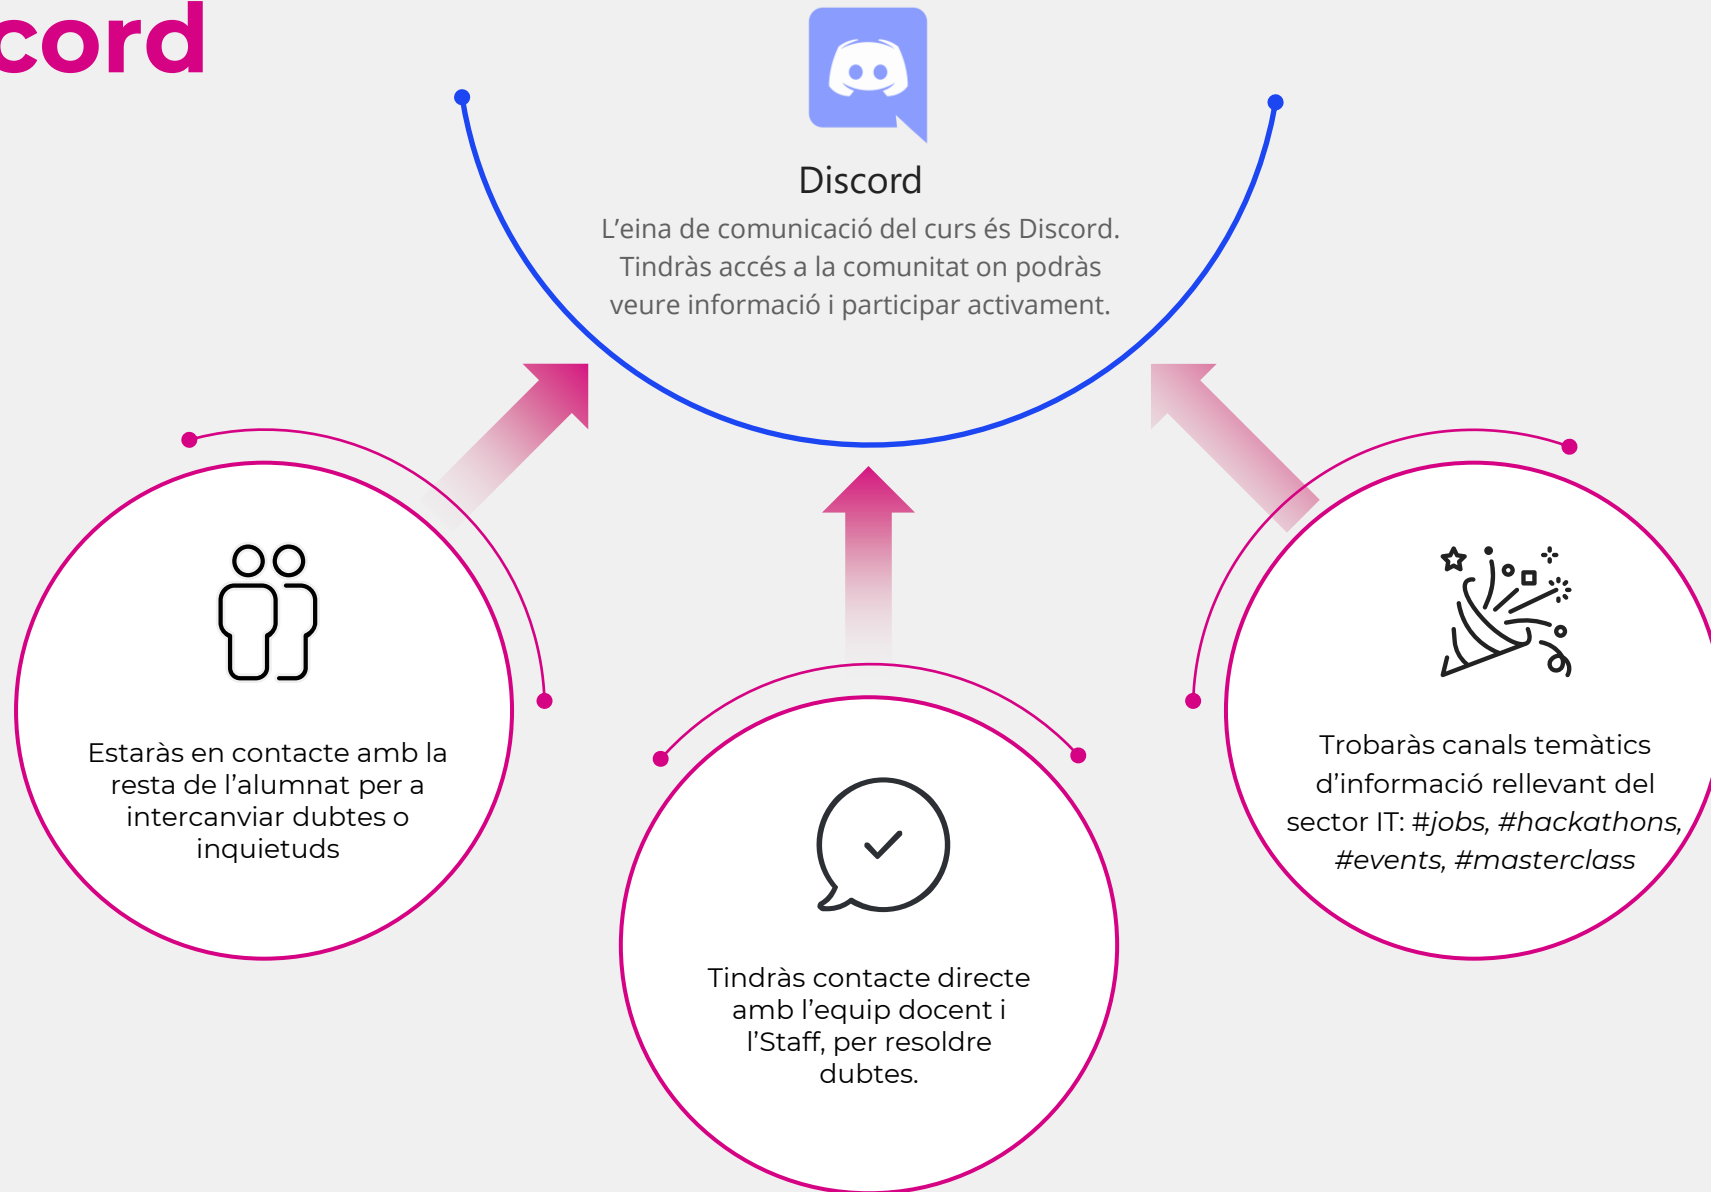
cord

Discord

L’eina de comunicació del curs és Discord. Tindràs accés a la comunitat on podràs veure informació i participar activament.

Estaràs en contacte amb la resta de l’alumnat per a intercanviar dubtes o inquietuds

Tindràs contacte directe amb l’equip docent i l’Staff, per resoldre dubtes.

Trobaràs canals temàtics d’informació rellevant del sector IT: #jobs, #hackathons, #events, #masterclass